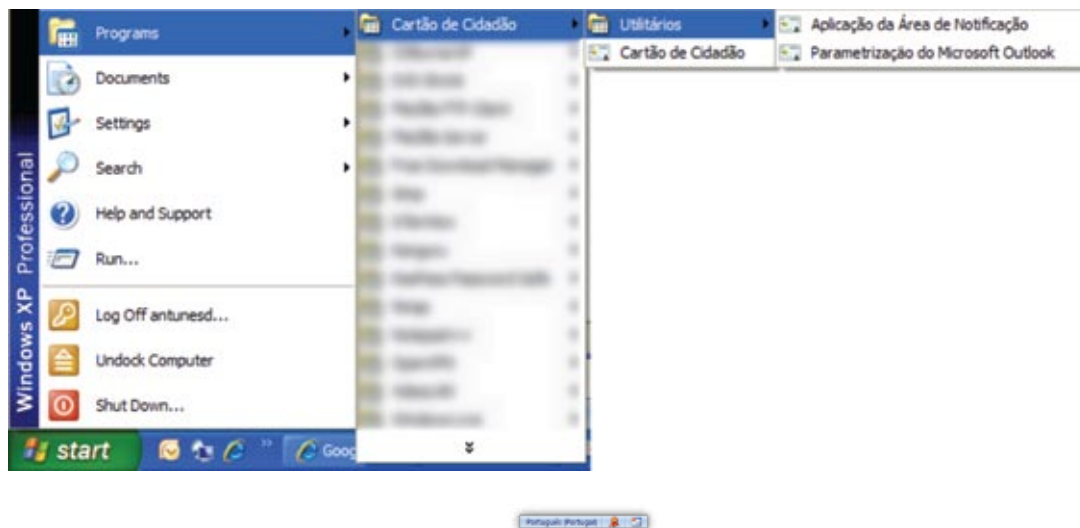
Windows XP Professional

Programs
Documents
Settings
Search
Help and Support
Run...
Log Off antunesd...
Undock Computer
Shut Down...

start

Goo

Cartão de Cidadão
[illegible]
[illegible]
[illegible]
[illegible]
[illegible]
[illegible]
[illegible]
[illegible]
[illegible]
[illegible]
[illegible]
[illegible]
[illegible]
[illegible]

Utilitários
Cartão de Cidadão

Aplicação da Área de Notificação
Parametrização do Microsoft Outlook

Português (Portugal)